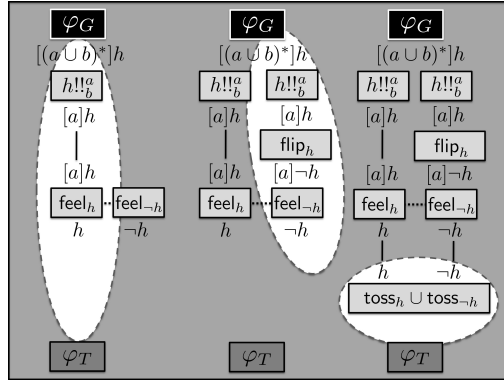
$\varphi_G$
$[(a \cup b)^*]h$
$h!!^a_b$
$[a]h$
$[a]h$
$\mathsf{feel}_h$ $\mathsf{feel}_{\neg h}$
$h$ $\neg h$
$\varphi_T$

$\varphi_G$
$[(a \cup b)^*]h$
$h!!^a_b$ $h!!^a_b$
$[a]h$ $[a]h$
$\mathsf{flip}_h$
$[a]h$ $[a]\neg h$
$\mathsf{feel}_h$ $\mathsf{feel}_{\neg h}$
$h$ $\neg h$
$\varphi_T$

$\varphi_G$
$[(a \cup b)^*]h$
$h!!^a_b$ $h!!^a_b$
$[a]h$ $[a]h$
$\mathsf{flip}_h$
$[a]h$ $[a]\neg h$
$\mathsf{feel}_h$ $\mathsf{feel}_{\neg h}$
$h$ $\neg h$
$\mathsf{toss}_h \cup \mathsf{toss}_{\neg h}$
$\varphi_T$